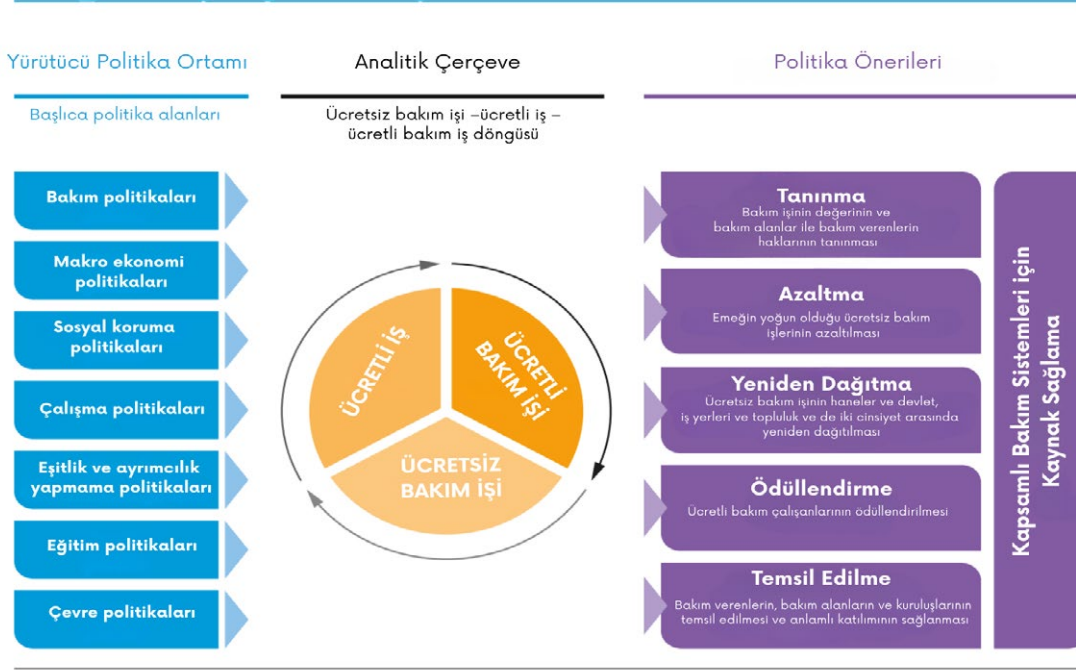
Yürütücü Politika Ortamı

Başlıca politika alanları

Bakım politikaları

Makro ekonomi politikaları

Sosyal koruma politikaları

Çalışma politikaları

Eşitlik ve ayrımcılık yapmama politikaları

Eğitim politikaları

Çevre politikaları

Analitik Çerçeve

Ücretsiz bakım işi –ücretli iş – ücretli bakım iş döngüsü

ÜCRETLİ İŞ

ÜCRETLİ BAKIM İŞİ

ÜCRETSİZ BAKIM İŞİ

Politika Önerileri

Tanınma
Bakım işinin değerinin ve bakım alanlar ile bakım verenlerin haklarının tanınması

Azaltma
Emeğin yoğun olduğu ücretsiz bakım işlerinin azaltılması

Yeniden Dağıtma
Ücretsiz bakım işinin haneler ve devlet, iş yerleri ve topluluk ve de iki cinsiyet arasında yeniden dağıtılması

Ödüllendirme
Ücretli bakım çalışanlarının ödüllendirilmesi

Temsil Edilme
Bakım verenlerin, bakım alanların ve kuruluşlarının temsil edilmesi ve anlamlı katılımının sağlanması

Kapsamlı Bakım Sistemleri için Kaynak Sağlama